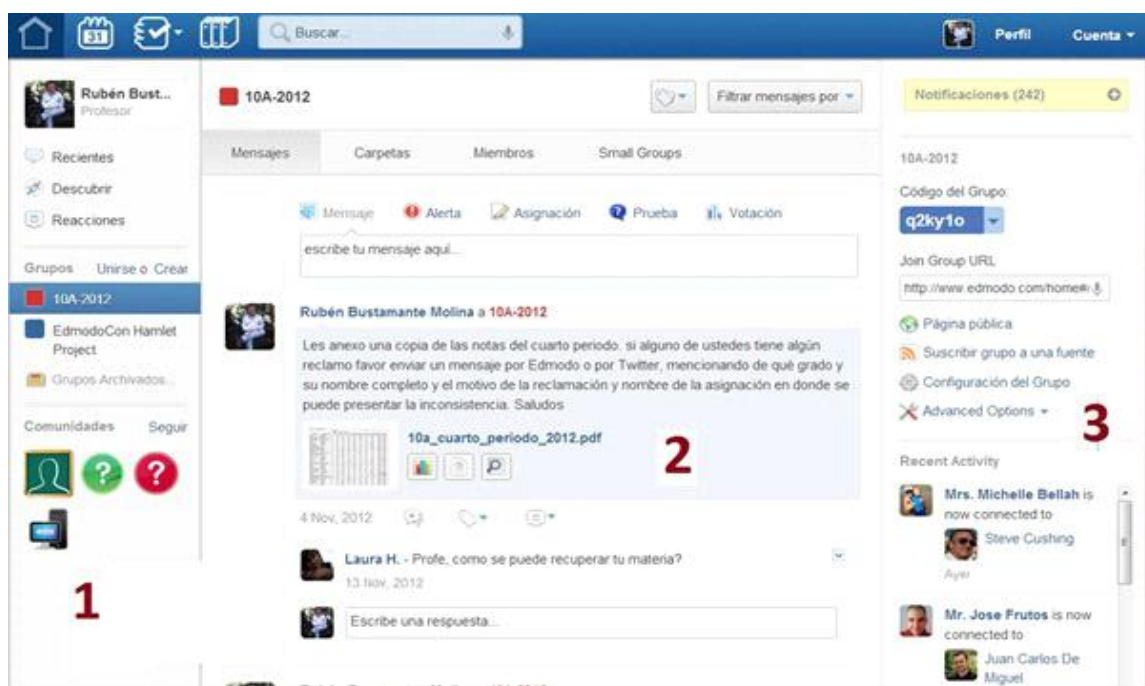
31 Buscar... Perfil Cuenta

Rubén Bust... Profesor

Recientes
Descubrir
Reacciones

Grupos Unirse o Crear
10A-2012
EdmodoCon Hamlet Project
Grupos Archivados...

Comunidades Seguir

1

10A-2012

Filtrar mensajes por

Mensajes Carpetas Miembros Small Groups

Mensaje Alerta Asignación Prueba Votación

escribe tu mensaje aquí...

Rubén Bustamante Molina a 10A-2012

Les anexo una copia de las notas del cuarto periodo. si alguno de ustedes tiene algún reclamo favor enviar un mensaje por Edmodo o por Twitter, mencionando de qué grado y su nombre completo y el motivo de la reclamación y nombre de la asignación en donde se puede presentar la inconsistencia. Saludos

10a_cuarto_periodo_2012.pdf

2

4 Nov, 2012

Laura H. - Profe, como se puede recuperar tu materia?
13 Nov, 2012

Escribe una respuesta...

Notificaciones (242)

10A-2012

Código del Grupo:
q2ky1o

Join Group URL
http://www.edmodo.com/home#

Página pública
Suscribir grupo a una fuente
Configuración del Grupo
Advanced Options

3

Recent Activity

Mrs. Michelle Bellah is now connected to
Steve Cushing
Ayer

Mr. Jose Frutos is now connected to
Juan Carlos De Miguel